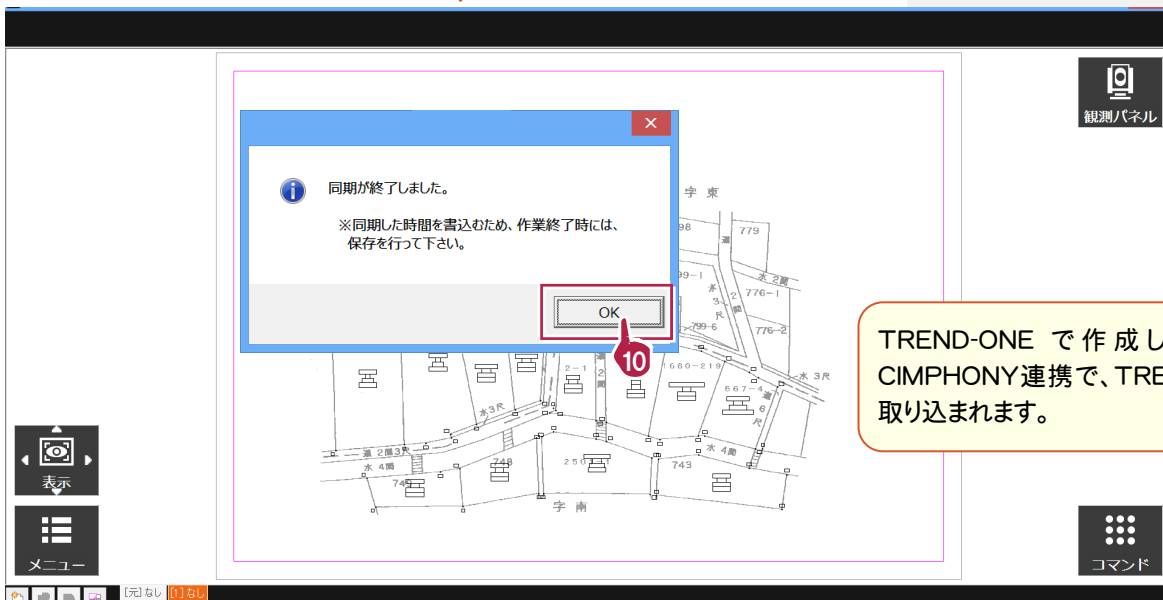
観測パネル

同期が終了しました。

※同期した時間を書込むため、作業終了時には、保存を行って下さい。

OK

10

字東
98
779
99-1
水2間
776-1
3尺
776-2
799-6
1680-219
水3尺
667-4
6尺
2-1
水3尺
道2間3尺
水4間
748
2507
743
水4間
745
字南

TREND-ONE で作成し
CIMPHONY連携で、TRE
取り込まれます。

表示

メニュー

コマンド

[元]なし [1]なし